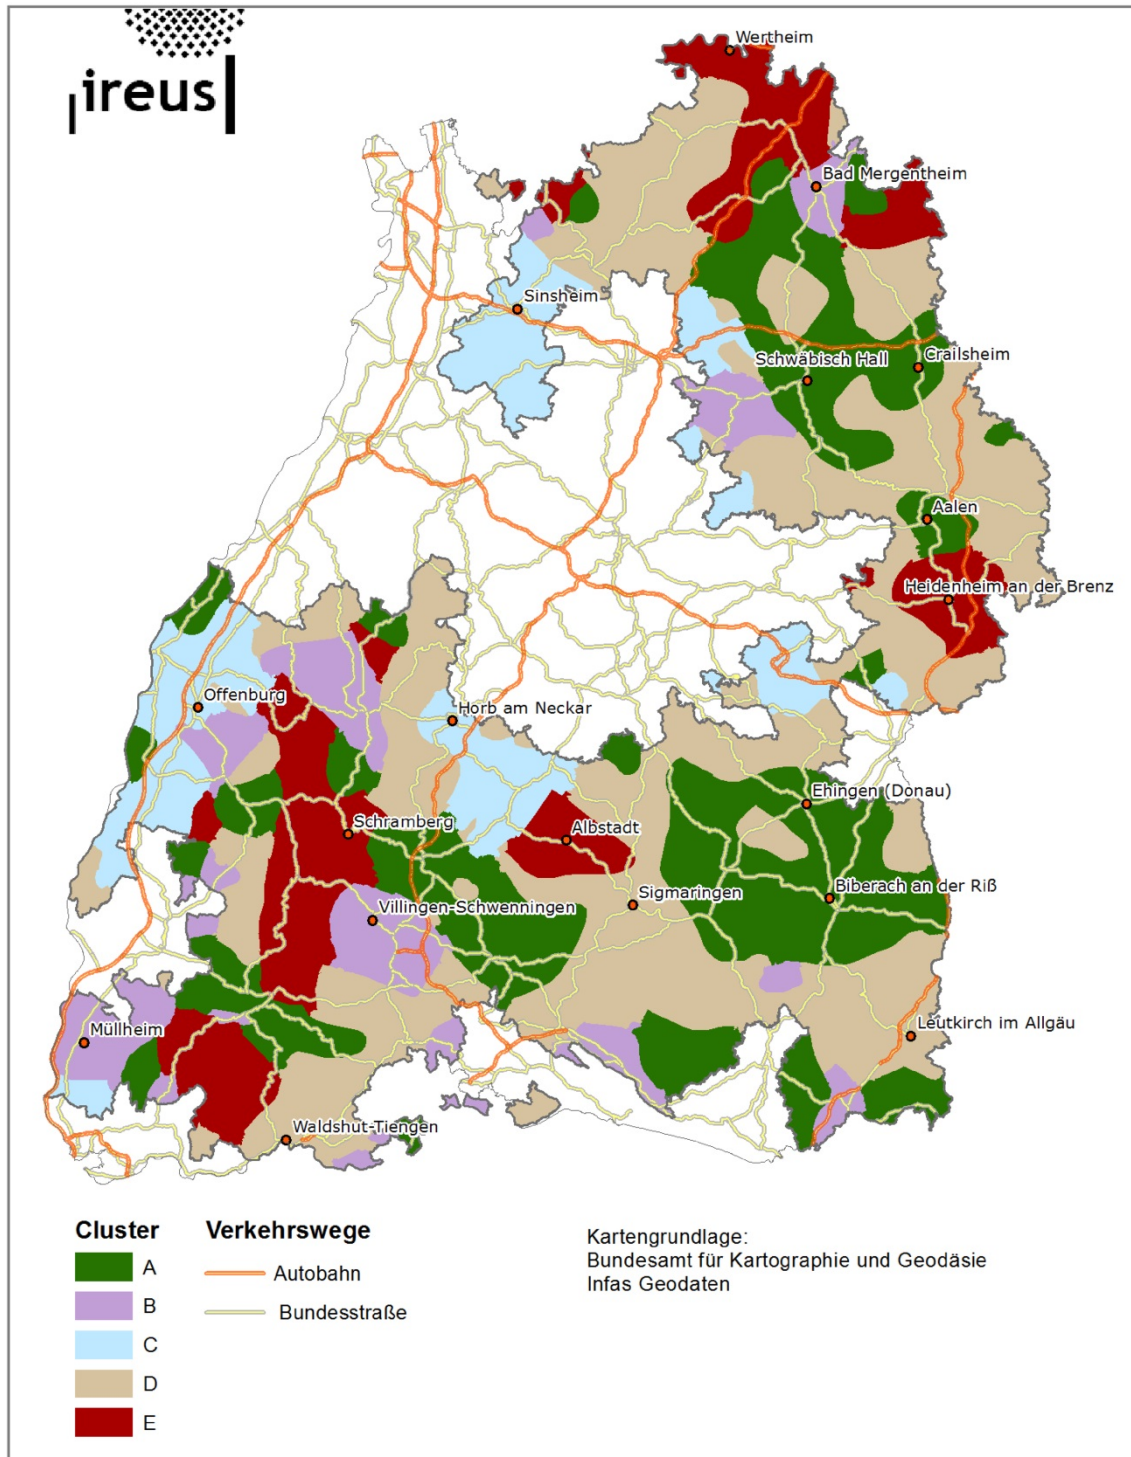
ireus

Wertheim
Bad Mergentheim
Sinsheim
Schwäbisch Hall
Crailsheim
Aalen
Heidenheim an der Brenz
Offenburg
Horb am Neckar
Ehingen (Donau)
Schramberg
Albstadt
Sigmaringen
Biberach an der Riß
Villingen-Schwenningen
Müllheim
Leutkirch im Allgäu
Waldshut-Tiengen

Cluster
A
B
C
D
E

Verkehrswege
Autobahn
Bundesstraße

Kartengrundlage:
Bundesamt für Kartographie und Geodäsie
Infas Geodaten